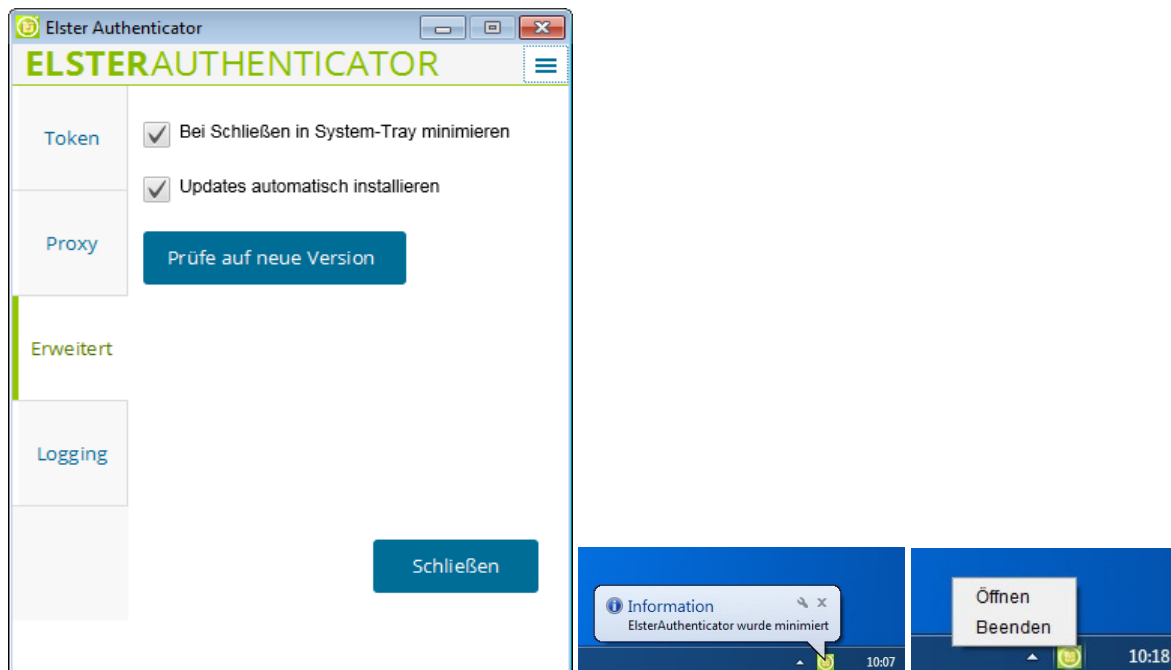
Elster Authenticator

ELSTERAUTHENTICATOR

Token

Proxy

Erweitert

Logging

Bei Schließen in System-Tray minimieren

Updates automatisch installieren

Prüfe auf neue Version

Schließen

Information
ElsterAuthenticator wurde minimiert

10:07

Öffnen
Beenden

10:18